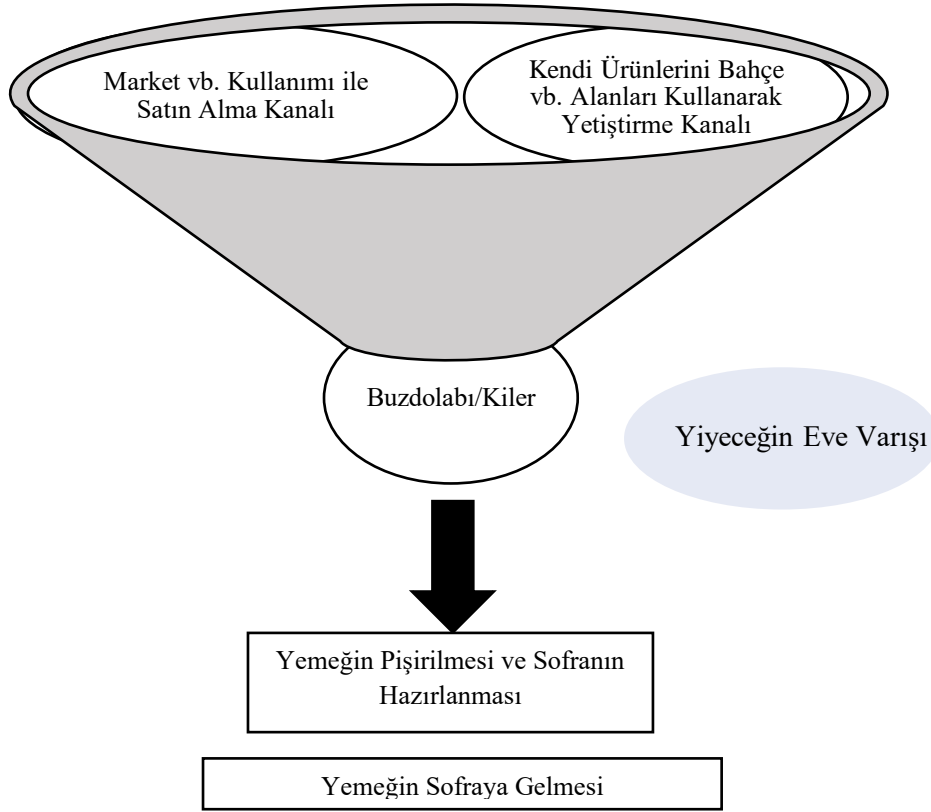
Market vb. Kullanımı ile Satın Alma Kanalı

Kendi Ürünlerini Bahçe vb. Alanları Kullanarak Yetiştirme Kanalı

Buzdolabı/Kiler

Yiyeceğin Eve Varışı

Yemeğin Pişirilmesi ve Sofranın Hazırlanması

Yemeğin Sofraya Gelmesi